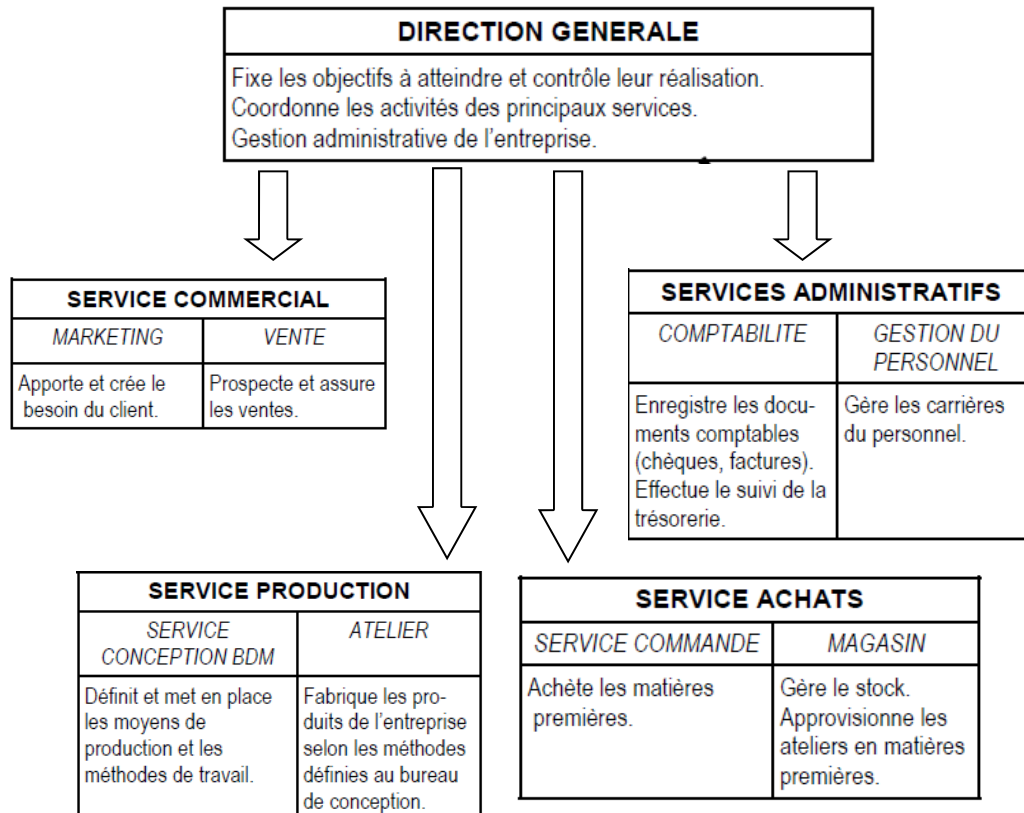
DIRECTION GENERALE

Fixe les objectifs à atteindre et contrôle leur réalisation.
Coordonne les activités des principaux services.
Gestion administrative de l'entreprise.

SERVICE COMMERCIAL

| MARKETING | VENTE |
|---|---|
| Apporte et crée le besoin du client. | Prospecte et assure les ventes. |

SERVICES ADMINISTRATIFS

| COMPTABILITE | GESTION DU PERSONNEL |
|---|---|
| Enregistre les documents comptables (chèques, factures). Effectue le suivi de la trésorerie. | Gère les carrières du personnel. |

SERVICE PRODUCTION

| SERVICE CONCEPTION BDM | ATELIER |
|---|---|
| Définit et met en place les moyens de production et les méthodes de travail. | Fabrique les produits de l'entreprise selon les méthodes définies au bureau de conception. |

SERVICE ACHATS

| SERVICE COMMANDE | MAGASIN |
|---|---|
| Achète les matières premières. | Gère le stock. Approvisionne les ateliers en matières premières. |